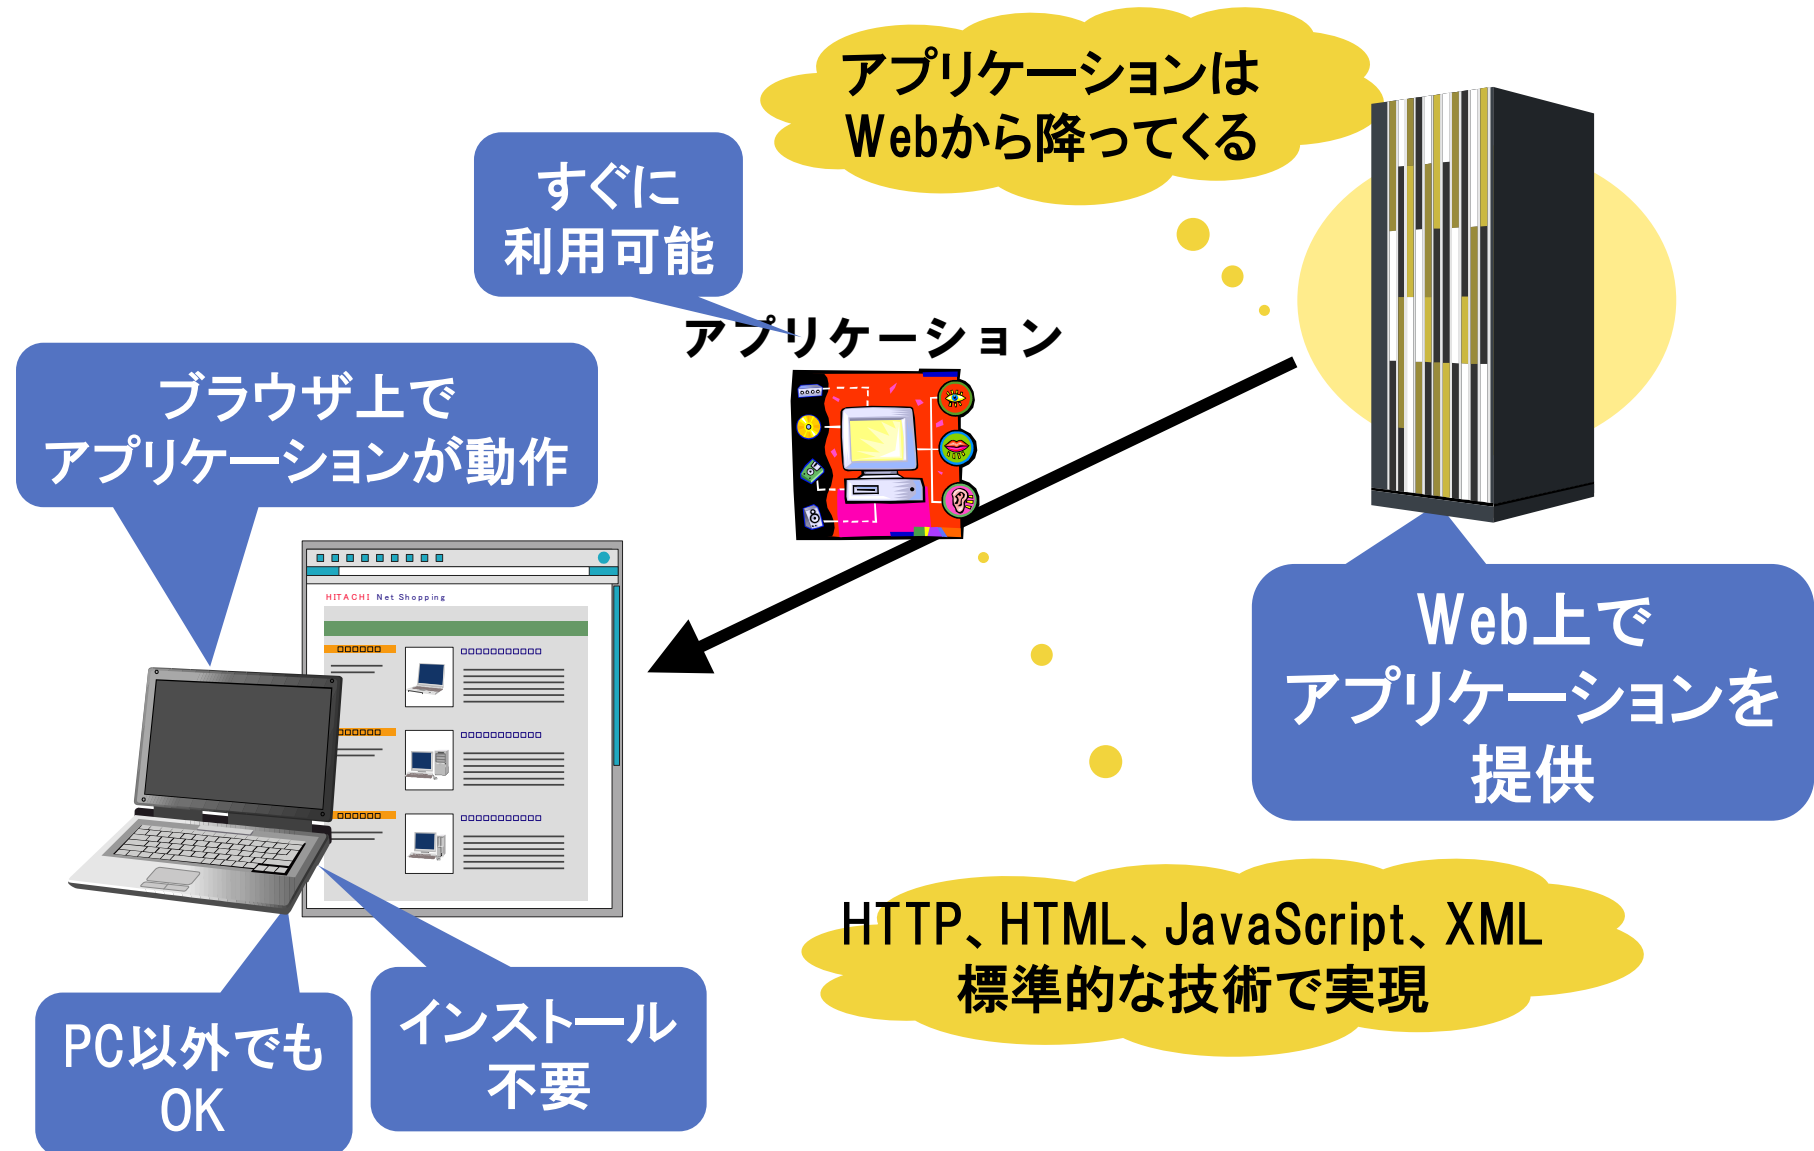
アプリケーションは
Webから降ってくる

すぐに
利用可能

アプリケーション

ブラウザ上で
アプリケーションが動作

HITACHI Net Shopping

Web上で
アプリケーションを
提供

HTTP、HTML、JavaScript、XML
標準的な技術で実現

PC以外でも
OK

インストール
不要